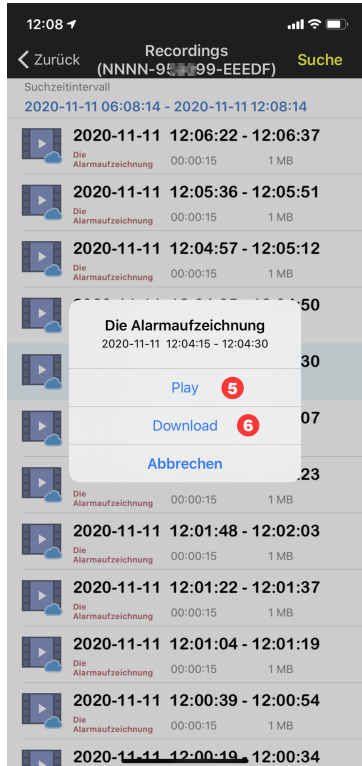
12:08

Zurück Recordings (NNNN-9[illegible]99-EEEDF) Suche

Suchzeitintervall
2020-11-11 06:08:14 - 2020-11-11 12:08:14

2020-11-11 12:06:22 - 12:06:37
Die Alarmaufzeichnung 00:00:15 1 MB

2020-11-11 12:05:36 - 12:05:51
Die Alarmaufzeichnung 00:00:15 1 MB

2020-11-11 12:04:57 - 12:05:12
Die Alarmaufzeichnung 00:00:15 1 MB

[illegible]50

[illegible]30

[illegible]07

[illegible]23
Die Alarmaufzeichnung 00:00:15 1 MB

Die Alarmaufzeichnung
2020-11-11 12:04:15 - 12:04:30
Play 5
Download 6
Abbrechen

2020-11-11 12:01:48 - 12:02:03
Die Alarmaufzeichnung 00:00:15 1 MB

2020-11-11 12:01:22 - 12:01:37
Die Alarmaufzeichnung 00:00:15 1 MB

2020-11-11 12:01:04 - 12:01:19
Die Alarmaufzeichnung 00:00:15 1 MB

2020-11-11 12:00:39 - 12:00:54
Die Alarmaufzeichnung 00:00:15 1 MB

2020-11-11 12:00:19 - 12:00:34